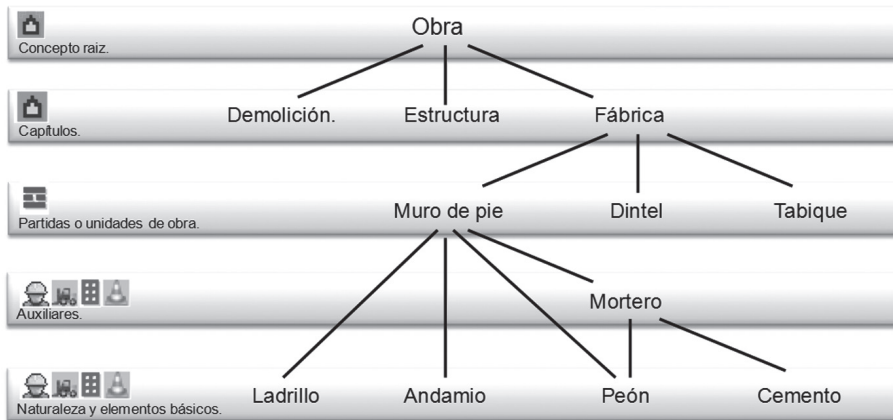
Concepto raiz.
Obra

Capítulos.
Demolición.
Estructura
Fábrica

Partidas o unidades de obra.
Muro de pie
Dintel
Tabique

Auxiliares.
Mortero

Naturaleza y elementos básicos.
Ladrillo
Andamio
Peón
Cemento